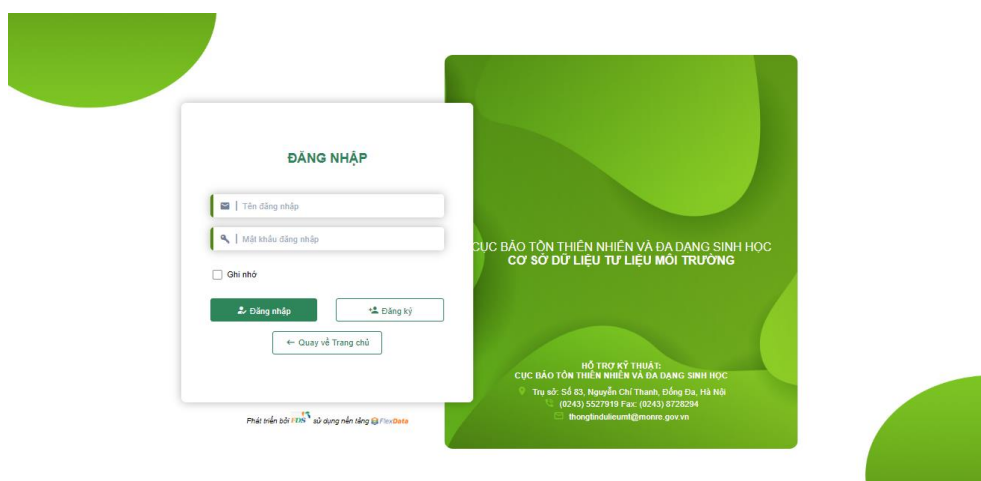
ĐĂNG NHẬP

Tên đăng nhập

Mật khẩu đăng nhập

Ghi nhớ

Đăng nhập

Đăng ký

← Quay về Trang chủ

Phát triển bởi FDS sử dụng nền tảng FlexData

CỤC BẢO TỒN THIÊN NHIÊN VÀ ĐA DẠNG SINH HỌC
CƠ SỞ DỮ LIỆU TƯ LIỆU MÔI TRƯỜNG

HỖ TRỢ KỸ THUẬT:
CỤC BẢO TỒN THIÊN NHIÊN VÀ ĐA DẠNG SINH HỌC
Trụ sở: Số 83, Nguyễn Chí Thanh, Đống Đa, Hà Nội
(0243) 5527919 Fax: (0243) 8728294
thongtindulieumt@monre.gov.vn